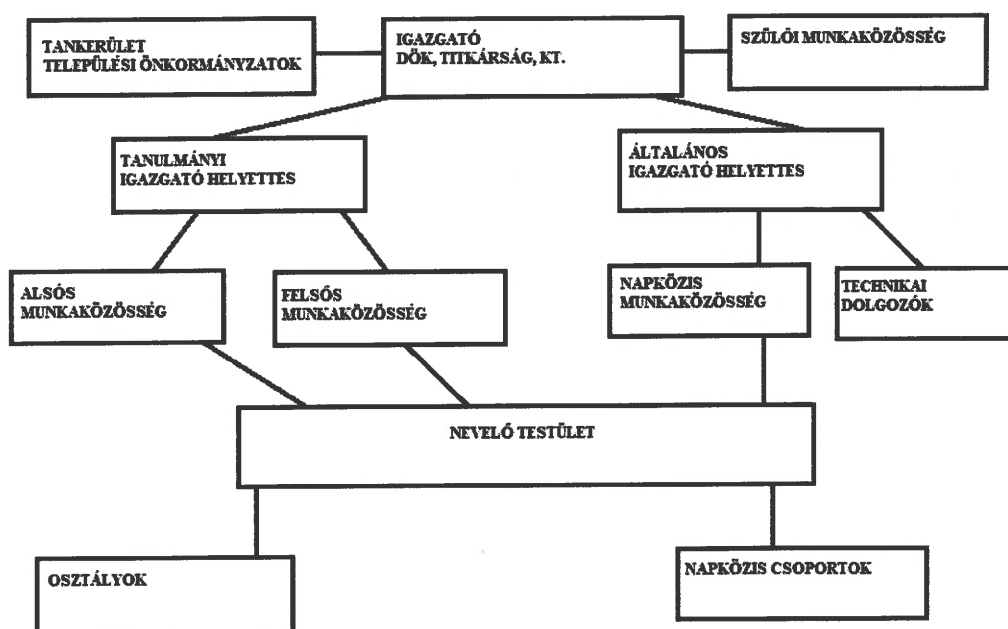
TANKERÜLET
TELEPÜLÉSI ÖNKORMÁNYZATOK

IGAZGATÓ
DÖK, TITKÁRSÁG, KT.

SZÜLŐI MUNKAKÖZÖSSÉG

TANULMÁNYI
IGAZGATÓ HELYETTES

ÁLTALÁNOS
IGAZGATÓ HELYETTES

ALSÓS
MUNKAKÖZÖSSÉG

FELSŐS
MUNKAKÖZÖSSÉG

NAPKÖZIS
MUNKAKÖZÖSSÉG

TECHNIKAI
DOLGOZÓK

NEVELŐ TESTÜLET

OSZTÁLYOK

NAPKÖZIS CSOPORTOK